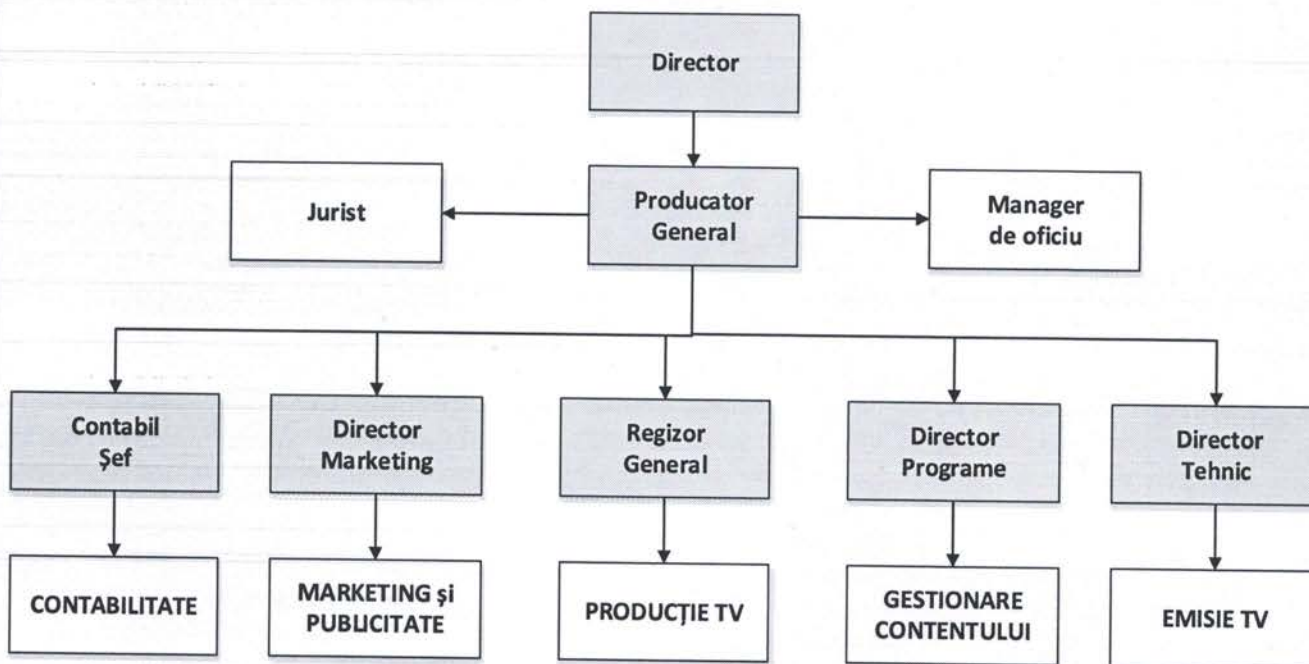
Director

Jurist

Producator General

Manager de oficiu

Contabil Şef

Director Marketing

Regizor General

Director Programe

Director Tehnic

CONTABILITATE

MARKETING şi PUBLICITATE

PRODUCŢIE TV

GESTIONARE CONTENTULUI

EMISIE TV